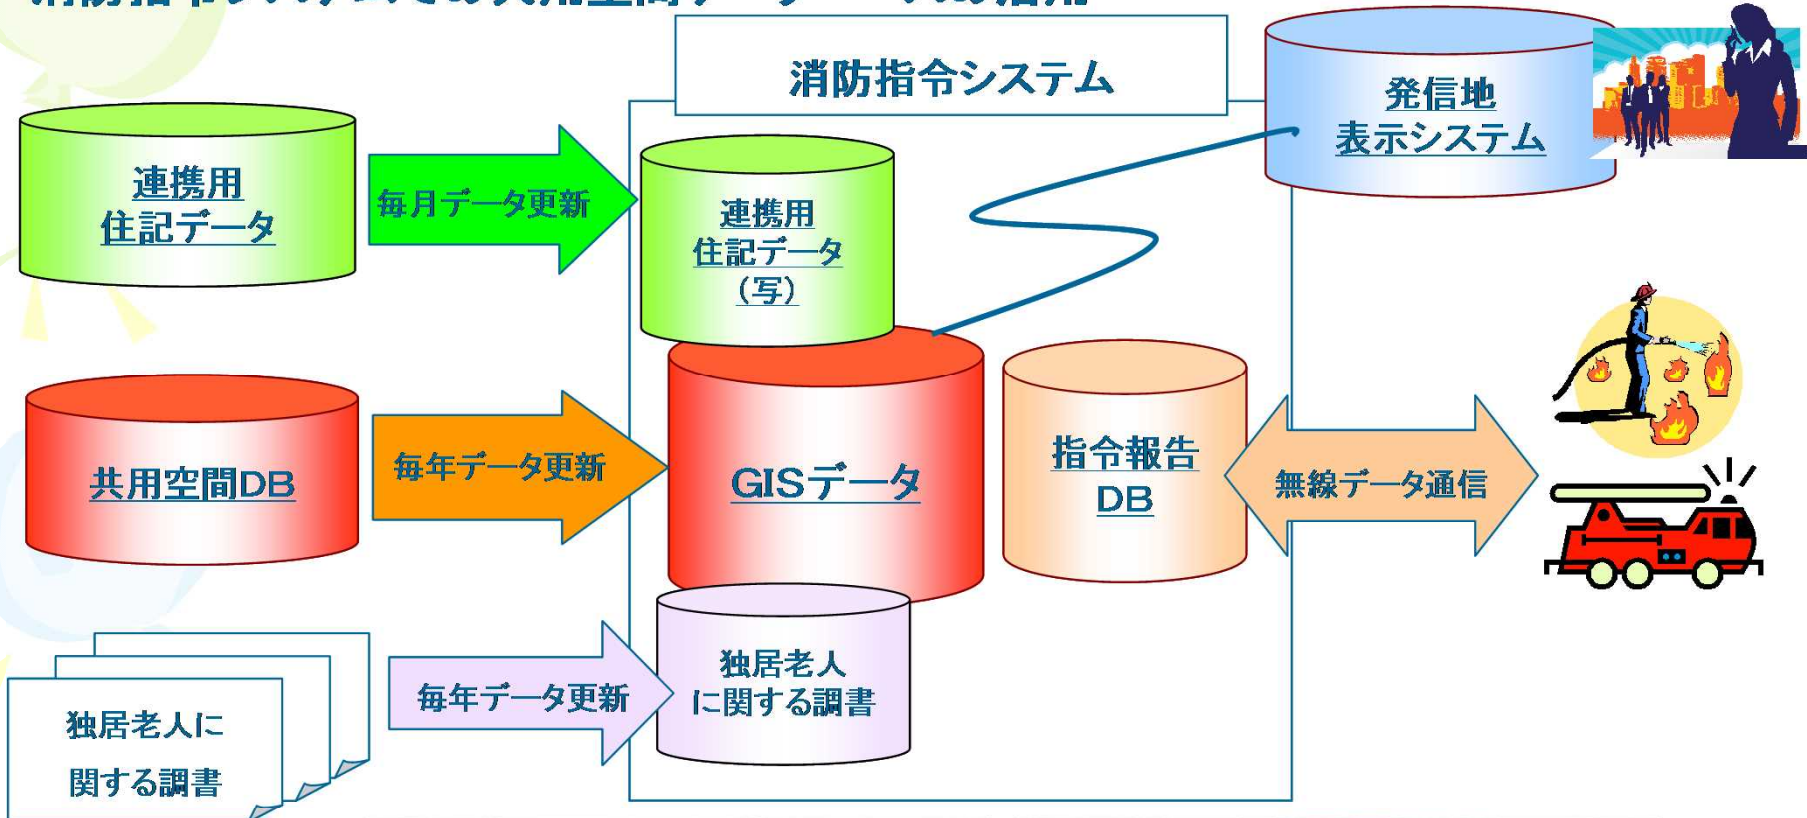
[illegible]

消防指令システム

連携用
住記データ

毎月データ更新

連携用
住記データ
（写）

発信地
表示システム

共用空間DB

毎年データ更新

GISデータ

指令報告
DB

無線データ通信

独居老人に
関する調書

毎年データ更新

独居老人
に関する調書